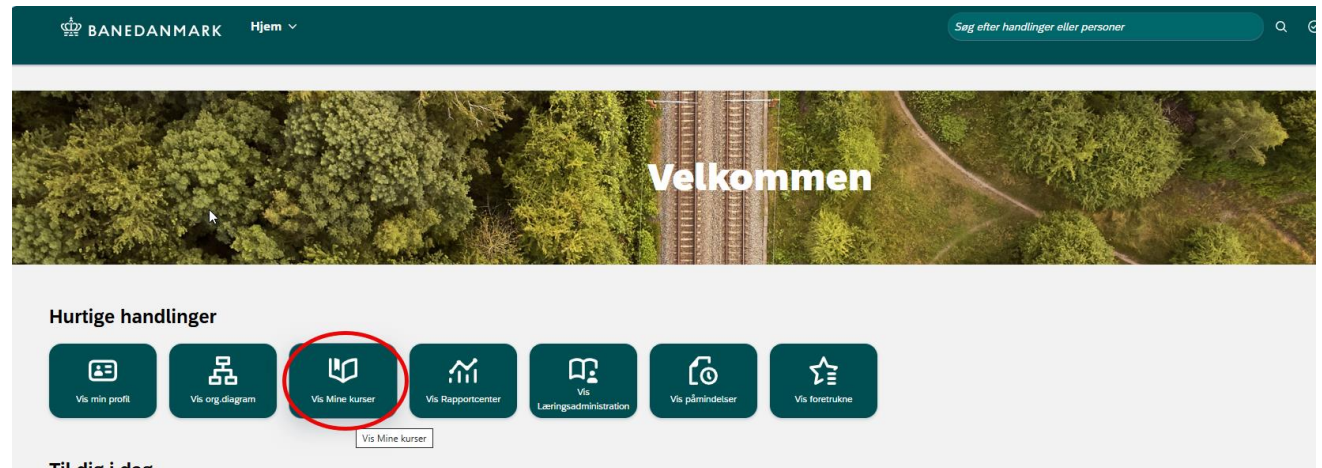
BANEDANMARK Hjem

Søg efter handlinger eller personer

Velkommen

Hurtige handlinger

Vis min profil

Vis org.diagram

Vis Mine kurser

Vis Rapportcenter

Vis Læringsadministration

Vis påmindelser

Vis foretrukne

Vis Mine kurser

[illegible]